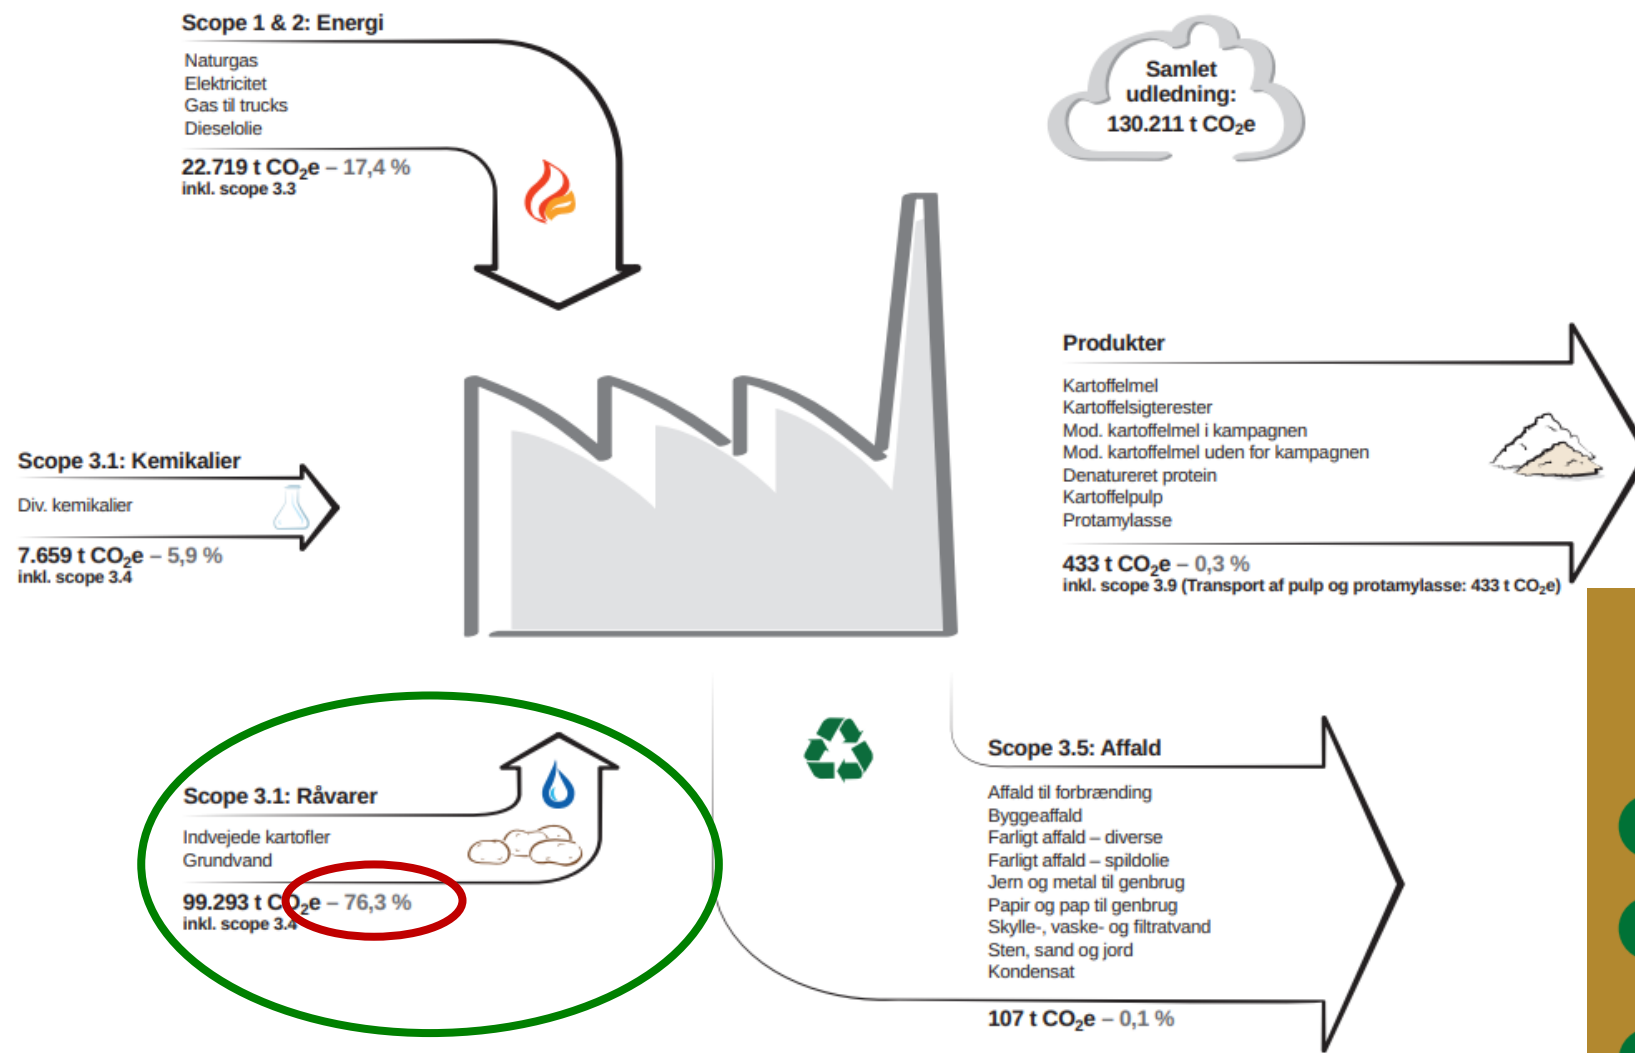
Scope 1 & 2: Energi

Naturgas
Elektricitet
Gas til trucks
Dieselolie

22.719 t $CO_2$e – 17,4 %
inkl. scope 3.3

Samlet udledning:
130.211 t $CO_2$e

Produkter

Kartoffelmel
Kartoffelsigterester
Mod. kartoffelmel i kampagnen
Mod. kartoffelmel uden for kampagnen
Denatureret protein
Kartoffelpulp
Protamylasse

433 t $CO_2$e – 0,3 %
inkl. scope 3.9 (Transport af pulp og protamylasse: 433 t $CO_2$e)

Scope 3.1: Kemikalier

Div. kemikalier

7.659 t $CO_2$e – 5,9 %
inkl. scope 3.4

Scope 3.1: Råvarer

Indvejede kartofler
Grundvand

99.293 t $CO_2$e – 76,3 %
inkl. scope 3.4

Scope 3.5: Affald

Affald til forbrænding
Byggeaffald
Farligt affald – diverse
Farligt affald – spildolie
Jern og metal til genbrug
Papir og pap til genbrug
Skylle-, vaske- og filtratvand
Sten, sand og jord
Kondensat

107 t $CO_2$e – 0,1 %